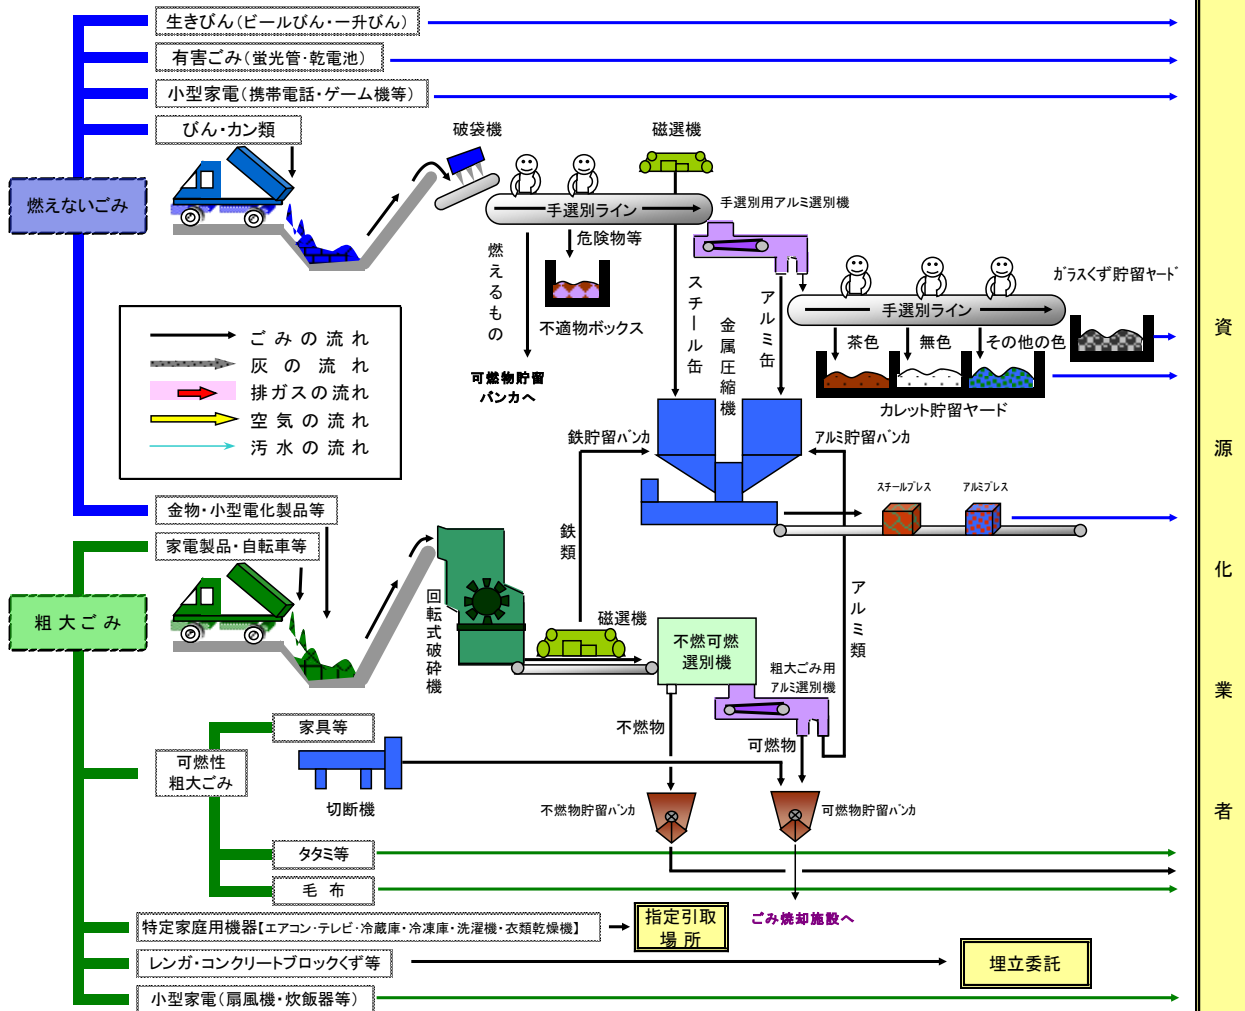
生きびん（ビールびん・一升びん）

有害ごみ（蛍光管・乾電池）

小型家電（携帯電話・ゲーム機等）

びん・カン類

燃えないごみ

破袋機

磁選機

手選別ライン

手選別用アルミ選別機

危険物等

燃えるもの

不適物ボックス

可燃物貯留バンカへ

スチール缶

金属圧縮機

アルミ缶

手選別ライン

ｶﾞﾗｽくず貯留ﾔｰﾄﾞ

茶色

無色

その他の色

カレット貯留ヤード

鉄貯留ﾊﾞﾝｶ

アルミ貯留ﾊﾞﾝｶ

ごみの流れ
灰の流れ
排ガスの流れ
空気の流れ
汚水の流れ

ｽﾁｰﾙﾌﾟﾚｽ

ｱﾙﾐﾌﾟﾚｽ

金物・小型電化製品等

家電製品・自転車等

粗大ごみ

回転式破砕機

鉄類

磁選機

不燃可燃選別機

アルミ類

粗大ごみ用アルミ選別機

不燃物

可燃物

家具等

可燃性粗大ごみ

切断機

不燃物貯留ﾊﾞﾝｶ

可燃物貯留ﾊﾞﾝｶ

タタミ等

毛布

特定家庭用機器【エアコン・テレビ・冷蔵庫・冷凍庫・洗濯機・衣類乾燥機】

指定引取場所

ごみ焼却施設へ

レンガ・コンクリートブロックくず等

埋立委託

小型家電（扇風機・炊飯器等）

資源化業者